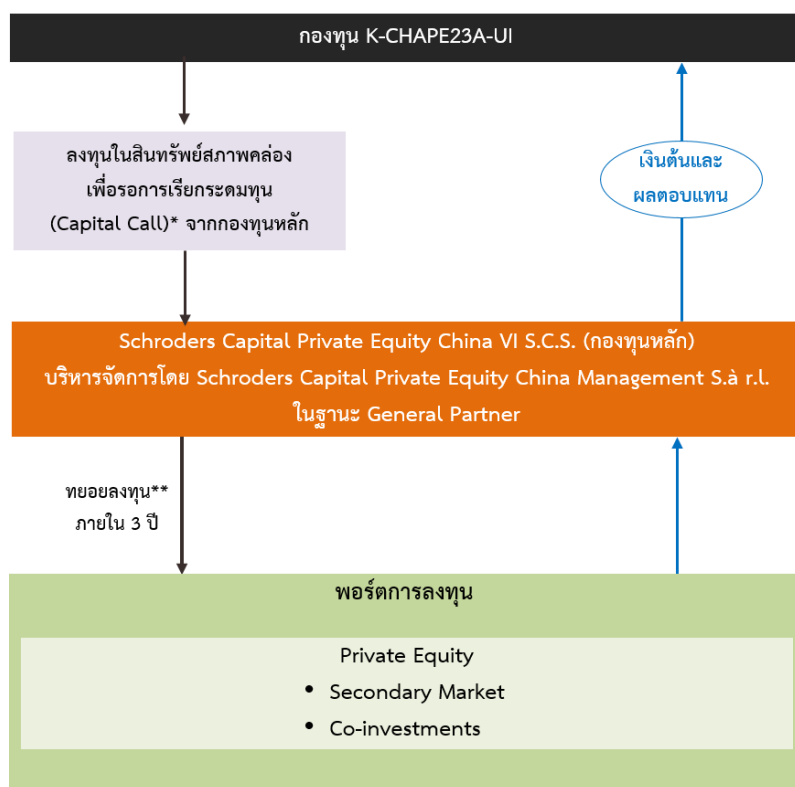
กองทุน K-CHAPE23A-UI

ลงทุนในสินทรัพย์สภาพคล่อง เพื่อรอการเรียกระดมทุน (Capital Call)* จากกองทุนหลัก

เงินต้นและ ผลตอบแทน

Schroders Capital Private Equity China VI S.C.S. (กองทุนหลัก)
บริหารจัดการโดย Schroders Capital Private Equity China Management S.à r.l.
ในฐานะ General Partner

ทยอยลงทุน** ภายใน 3 ปี

พอร์ตการลงทุน

Private Equity
• Secondary Market
• Co-investments